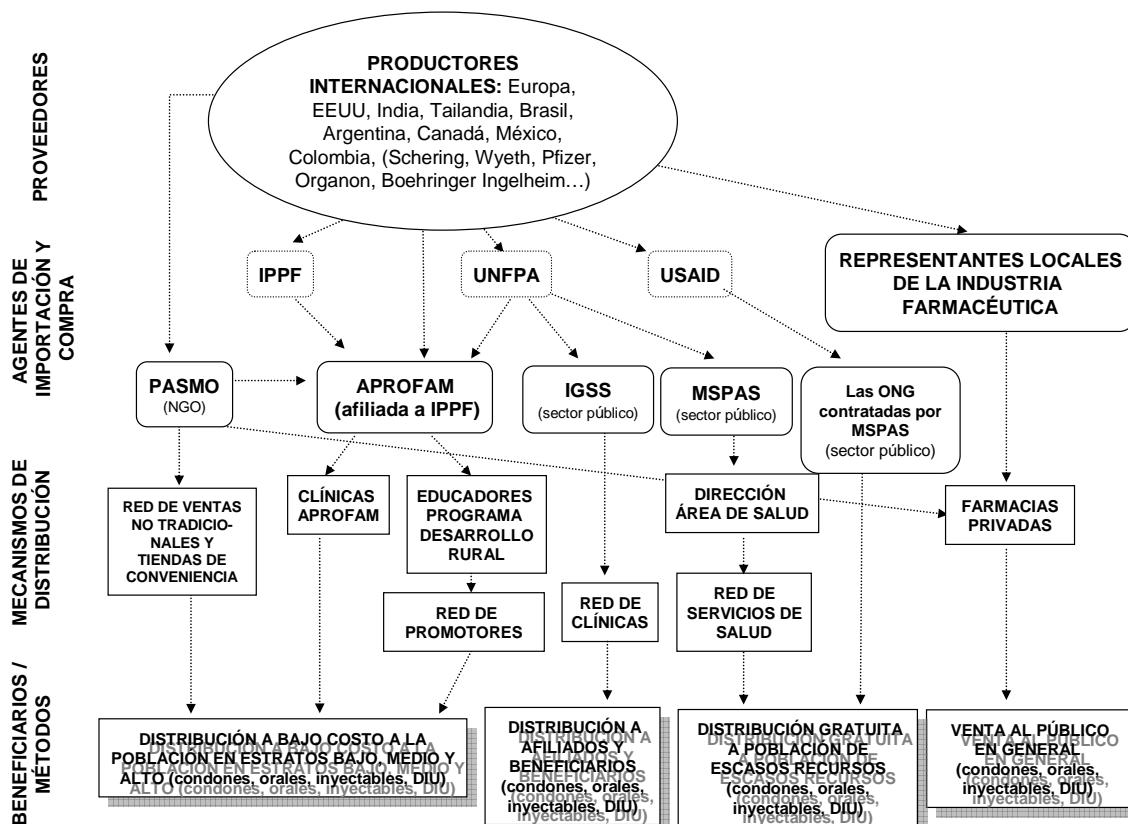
PROVEEDORES

AGENTES DE IMPORTACIÓN Y COMPRA

MECANISMOS DE DISTRIBUCIÓN

BENEFICIARIOS / MÉTODOS

PRODUCTORES INTERNACIONALES: Europa, EEUU, India, Tailandia, Brasil, Argentina, Canadá, México, Colombia, (Schering, Wyeth, Pfizer, Organon, Boehringer Ingelheim…)

IPPF

UNFPA

USAID

REPRESENTANTES LOCALES DE LA INDUSTRIA FARMACÉUTICA

PASMO (NGO)

APROFAM (afiliada a IPPF)

IGSS (sector público)

MSPAS (sector público)

Las ONG contratadas por MSPAS (sector público)

RED DE VENTAS NO TRADICIONALES Y TIENDAS DE CONVENIENCIA

CLÍNICAS APROFAM

EDUCADORES PROGRAMA DESARROLLO RURAL

RED DE PROMOTORES

RED DE CLÍNICAS

DIRECCIÓN ÁREA DE SALUD

RED DE SERVICIOS DE SALUD

FARMACIAS PRIVADAS

DISTRIBUCIÓN A BAJO COSTO A LA POBLACIÓN EN ESTRATOS BAJO, MEDIO Y ALTO (condones, orales, inyectables, DIU)

DISTRIBUCIÓN A AFILIADOS Y BENEFICIARIOS (condones, orales, inyectables, DIU)

DISTRIBUCIÓN GRATUITA A POBLACIÓN DE ESCASOS RECURSOS (condones, orales, inyectables, DIU)

VENTA AL PÚBLICO EN GENERAL (condones, orales, inyectables, DIU)